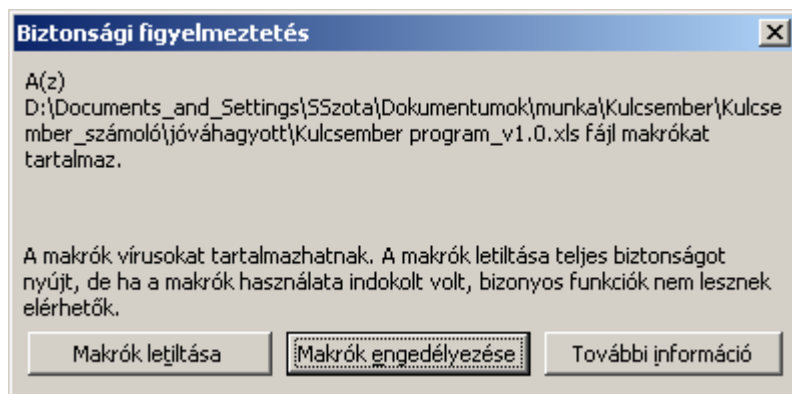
Biztonsági figyelmeztetés

A(z)
D:\Documents_and_Settings\SSzota\Dokumentumok\munka\Kulcsember\Kulcsember_számoló\jóváhagyott\Kulcsember program_v1.0.xls fájl makrókat tartalmaz.

A makrók vírusokat tartalmazhatnak. A makrók letiltása teljes biztonságot nyújt, de ha a makrók használata indokolt volt, bizonyos funkciók nem lesznek elérhetők.

Makrók letiltása | Makrók engedélyezése | További információ